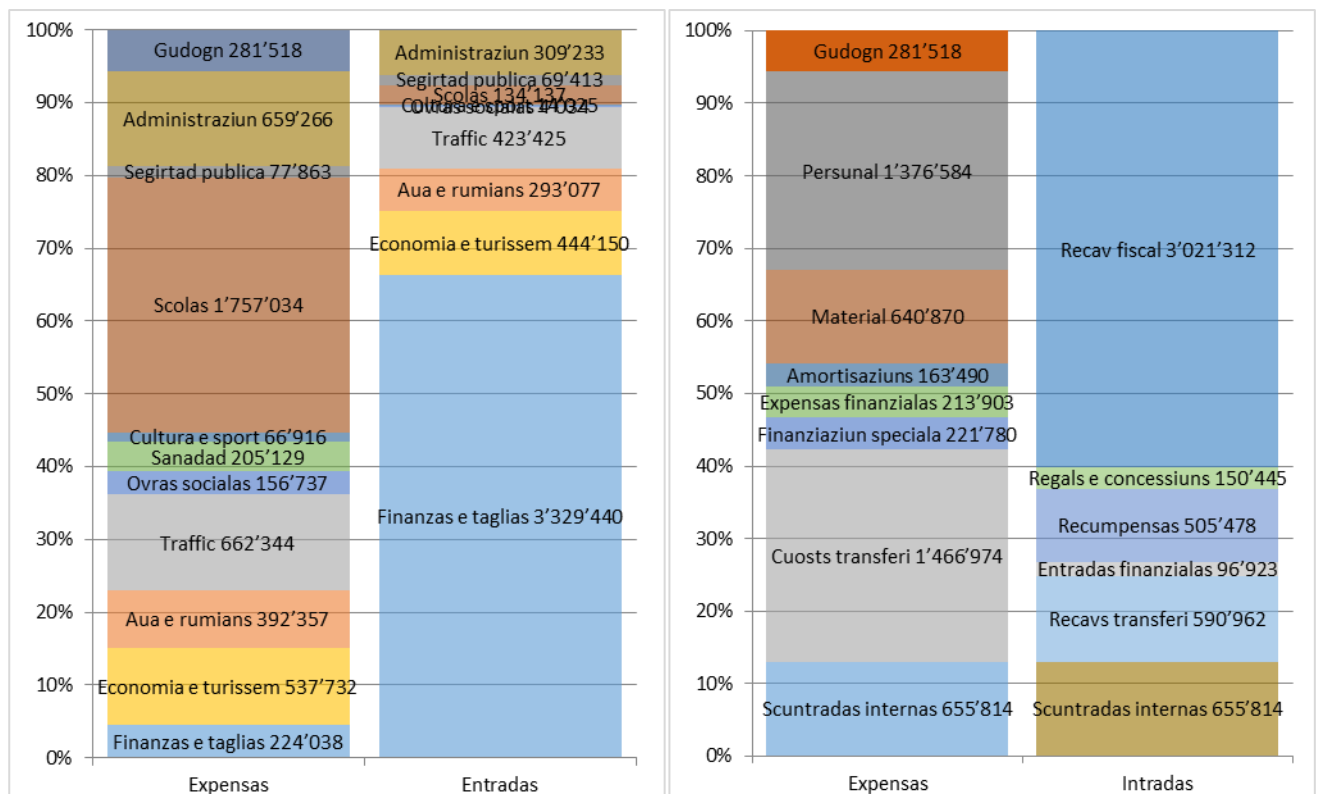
100%
90%
80%
70%
60%
50%
40%
30%
20%
10%
0%

Gudogn 281’518
Administraziun 659’266
Segirtad publica 77’863
Scolas 1’757’034
Cultura e sport 66’916
Sanadad 205’129
Ovras socialas 156’737
Traffic 662’344
Aua e rumians 392’357
Economia e turissem 537’732
Finanzas e taglias 224’038

Administraziun 309’233
Segirtad publica 69’413
Scolas 134’137
Cultura e sport 4’034
Ovras socialas
Traffic 423’425
Aua e rumians 293’077
Economia e turissem 444’150
Finanzas e taglias 3’329’440

Expensas
Entradas

100%
90%
80%
70%
60%
50%
40%
30%
20%
10%
0%

Gudogn 281’518
Persunal 1’376’584
Material 640’870
Amortisaziuns 163’490
Expensas finanzialas 213’903
Finanziaziun speciala 221’780
Cuosts transferi 1’466’974
Scuntradas internas 655’814

Recav fiscal 3’021’312
Regals e concessiuns 150’445
Recumpensas 505’478
Entradas finanzialas 96’923
Recavs transferi 590’962
Scuntradas internas 655’814

Expensas
Intradas